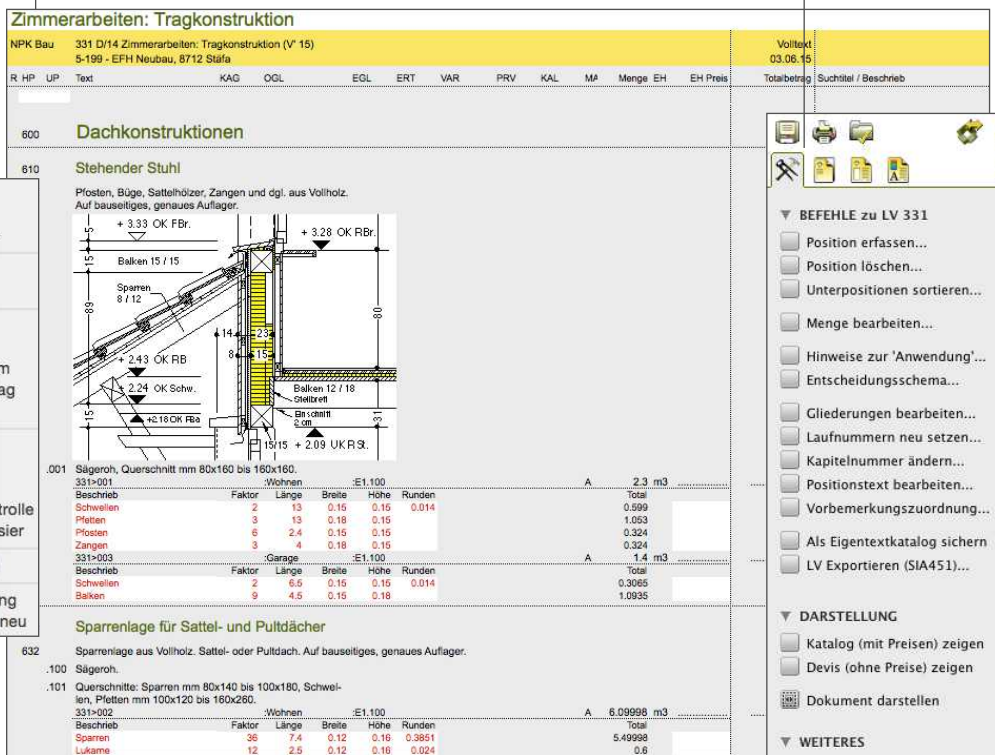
Zimmerarbeiten: Tragkonstruktion

NPK Bau 331 D/14 Zimmerarbeiten: Tragkonstruktion (V' 15)
5-199 - EFH Neubau, 8712 Stäfa

Volltext
03.06.15

R HP UP Text KAG OGL EGL ERT VAR PRV KAL MA Menge EH EH Preis Totalbetrag Suchtitel / Beschrieb

600 Dachkonstruktionen

610 Stehender Stuhl

Pfosten, Büge, Sattelhölzer, Zangen und dgl. aus Vollholz.
Auf bauseitiges, genaues Auflager.

+ 3.33 OK FBr.
+ 3.28 OK RBr.
Balken 15 / 15
Sparren 8 / 12
89
15
14
23
8
15
80
+ 2.43 OK RB
2.24 OK Schw.
+2.18 OK Fba
Balken 12 / 18
Stellbrett
Einschnitt 2 cm
15/15
+ 2.09 UK RSt.
31
15

.001 Sägeroh, Querschnitt mm 80x160 bis 160x160.
331>001 :Wohnen :E1.100 A 2.3 m3

| Beschrieb | Faktor | Länge | Breite | Höhe | Runden | Total |
|---|---|---|---|---|---|---|
| Schwellen | 2 | 13 | 0.15 | 0.15 | 0.014 | 0.599 |
| Pfetten | 3 | 13 | 0.18 | 0.15 | | 1.053 |
| Pfosten | 6 | 2.4 | 0.15 | 0.15 | | 0.324 |
| Zangen | 3 | 4 | 0.18 | 0.15 | | 0.324 |

331>003 :Garage :E1.100 A 1.4 m3

| Beschrieb | Faktor | Länge | Breite | Höhe | Runden | Total |
|---|---|---|---|---|---|---|
| Schwellen | 2 | 6.5 | 0.15 | 0.15 | 0.014 | 0.3065 |
| Balken | 9 | 4.5 | 0.15 | 0.18 | | 1.0935 |

Sparrenlage für Sattel- und Pultdächer

632 Sparrenlage aus Vollholz. Sattel- oder Pultdach. Auf bauseitiges, genaues Auflager.

.100 Sägeroh.

.101 Querschnitte: Sparren mm 80x140 bis 100x180, Schwellen, Pfetten mm 100x120 bis 160x260.
331>002 :Wohnen :E1.100 A 6.09998 m3

| Beschrieb | Faktor | Länge | Breite | Höhe | Runden | Total |
|---|---|---|---|---|---|---|
| Sparren | 36 | 7.4 | 0.12 | 0.16 | 0.3851 | 5.49998 |
| Lukame | 12 | 2.5 | 0.12 | 0.16 | 0.024 | 0.6 |

m
ag
trolle
sier
ng
neu

▼ BEFEHLE zu LV 331
Position erfassen...
Position löschen...
Unterpositionen sortieren...
Menge bearbeiten...
Hinweise zur 'Anwendung'...
Entscheidungsschema...
Gliederungen bearbeiten...
Laufnummern neu setzen...
Kapitelnummer ändern...
Positionstext bearbeiten...
Vorbemerkungszuordnung...
Als Eigentextkatalog sichern
LV Exportieren (SIA451)...

▼ DARSTELLUNG
Katalog (mit Preisen) zeigen
Devis (ohne Preise) zeigen
Dokument darstellen

▼ WEITERES